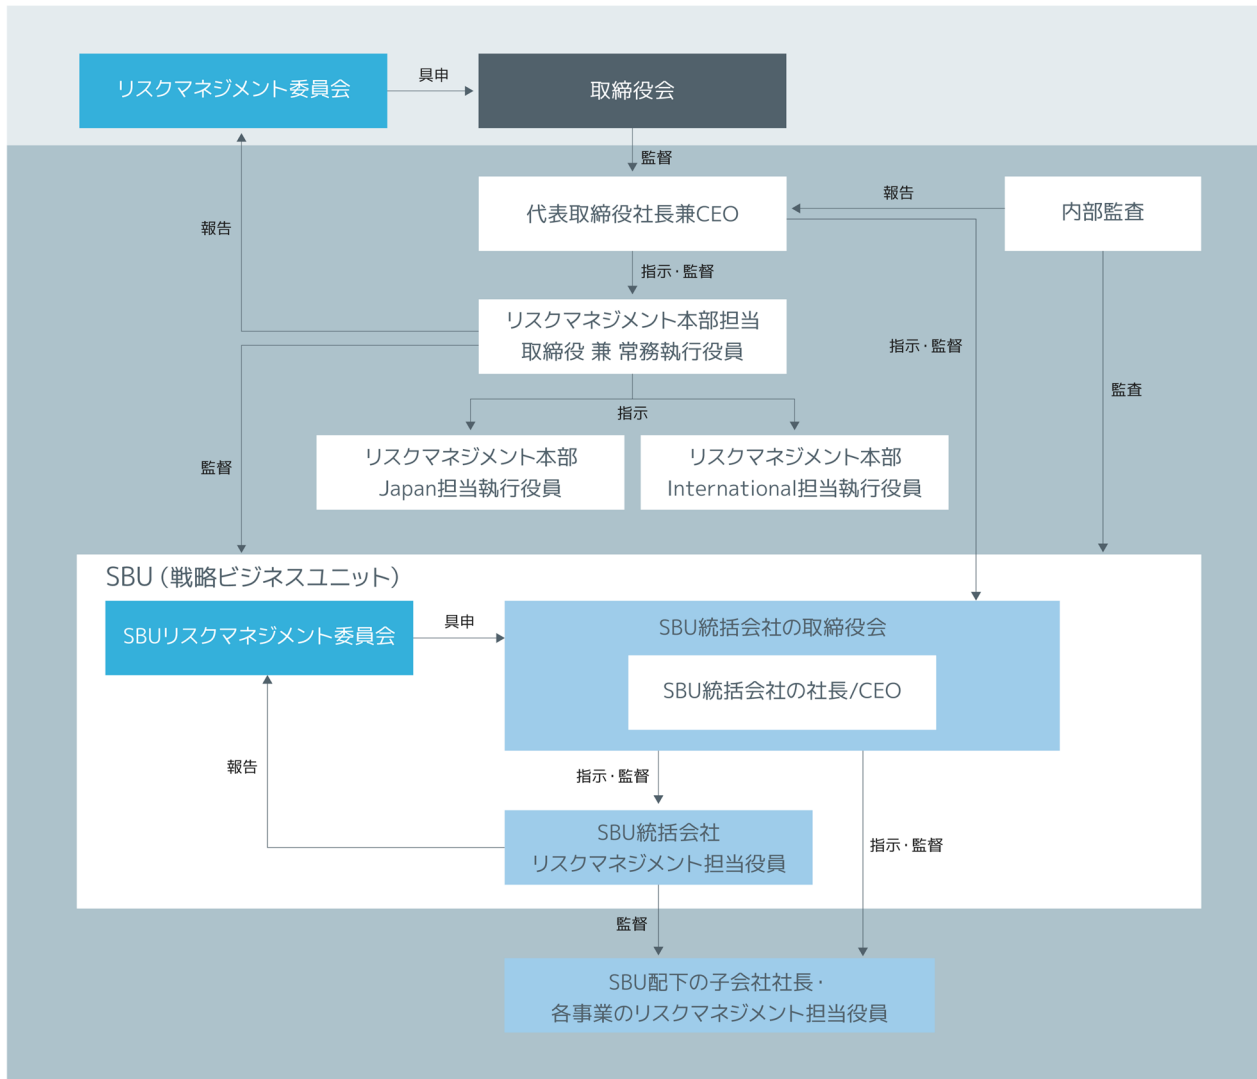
リスクマネジメント委員会

具申

取締役会

監督

代表取締役社長兼CEO

報告

内部監査

報告

指示・監督

リスクマネジメント本部担当
取締役 兼 常務執行役員

指示・監督

監査

指示

リスクマネジメント本部
Japan担当執行役員

リスクマネジメント本部
International担当執行役員

監督

SBU（戦略ビジネスユニット）

SBUリスクマネジメント委員会

具申

SBU統括会社の取締役会

SBU統括会社の社長/CEO

報告

指示・監督

SBU統括会社
リスクマネジメント担当役員

指示・監督

監督

SBU配下の子会社社長・
各事業のリスクマネジメント担当役員